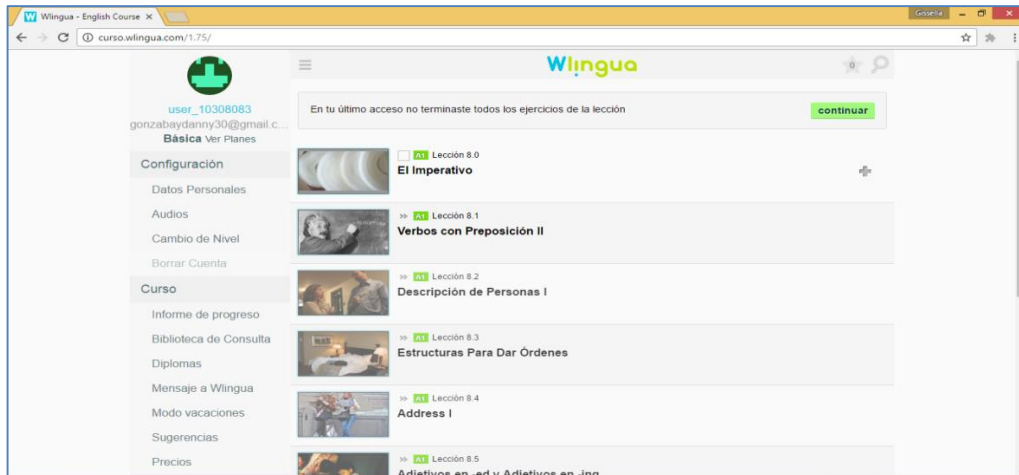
W Wlingua - English Course ×

Gissella

curso.wlingua.com/1.75/

Wlingua

0

user_10308083
gonzabaydanny30@gmail.c...
Básica Ver Planes

Configuración
Datos Personales
Audios
Cambio de Nivel
Borrar Cuenta
Curso
Informe de progreso
Biblioteca de Consulta
Diplomas
Mensaje a Wlingua
Modo vacaciones
Sugerencias
Precios

En tu último acceso no terminaste todos los ejercicios de la lección

continuar

A1 Lección 8.0
El Imperativo

A1 Lección 8.1
Verbos con Preposición II

A1 Lección 8.2
Descripción de Personas I

A1 Lección 8.3
Estructuras Para Dar Órdenes

A1 Lección 8.4
Address I

A1 Lección 8.5
Adjetivos en -ed y Adjetivos en -ing